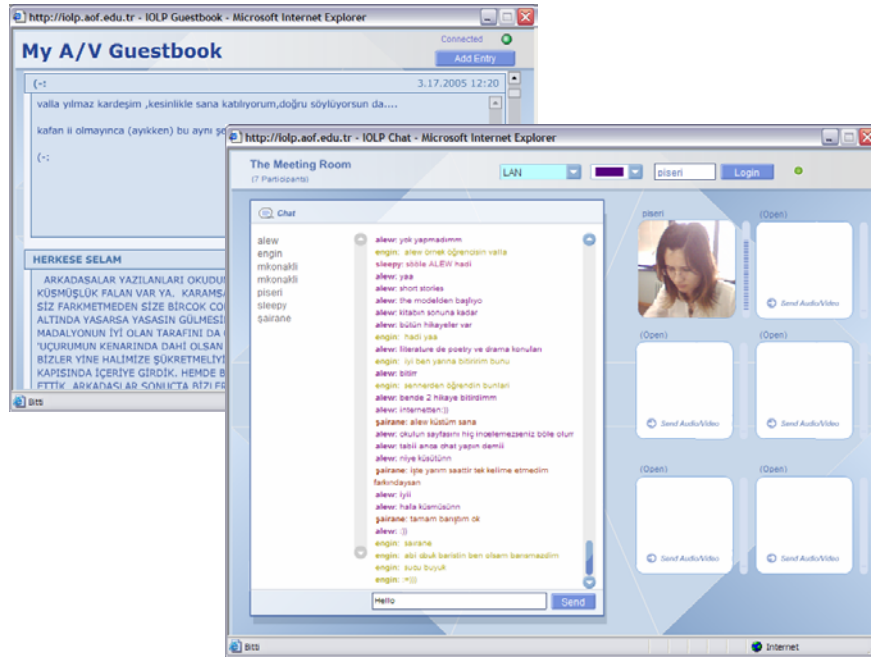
http://iolp.aof.edu.tr - IOLP Guestbook - Microsoft Internet Explorer

My A/V Guestbook

Connected

Add Entry

(-:

3.17.2005 12:20

valla yılmaz kardeşim ,kesinlikle sana katılıyorum,doğru söylüyorsun da....

kafan ii olmayınca (ayıkken) bu aynı ş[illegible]

(-:

HERKESE SELAM

ARKADAŞLAR YAZILANLARI OKUDU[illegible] KÜSMÜŞLÜK FALAN VAR YA. KARAMS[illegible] SİZ FARKMETMEDEN SİZE BİRCOK CO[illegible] ALTINDA YASARSA YASASIN GÜLMESİ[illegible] MADALYONUN İYİ OLAN TARAFINI DA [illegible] 'UÇURUMUN KENARINDA DAHİ OLSAN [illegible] BİZLER YİNE HALİMİZE ŞÜKRETMELİY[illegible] KAPISINDA İÇERİYE GİRDİK. HEMDE B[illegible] ETTİK. ARKADAŞLAR SONUÇTA BİZLER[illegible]

Bitti

http://iolp.aof.edu.tr - IOLP Chat - Microsoft Internet Explorer

The Meeting Room
(7 Participants)

LAN

piseri

Login

Chat

alew
engin
mkonakli
mkonakli
piseri
sleepy
şairane

alew: yok yapmadımm
engin: alew örnek öğrencisin valla
sleepy: sbilie ALEW hadi
alew: yaa
alew: short stories
alew: the modelden başlıyo
alew: kitabın sonuna kadar
alew: bütün hikayeler var
engin: hadi yaa
alew: literature de poetry ve drama konuları
engin: iyi ben yanına bitirirm bunu
alew: bitir
engin: senerden öğrendin bunları
alew: bende 2 hikaye bitirdimm
alew: internetten:))
şairane: alew küstüm sana
alew: okulun sayfasını hiç incelemezseniz böle olur
alew: tabii ansa dhat yapın demiş
alew: niye küstünn
şairane: işte yarım saattir tek kelime etmedim farkındaysan
alew: iyii
alew: hala küsmüsünn
şairane: tamam barıştım ok
alew: :))
engin: şairane
engin: abi obuk barlatin ben olsam barısmazdım
engin: sucu buyuk
engin: =)))

Hello

Send

piseri

(Open)

Send Audio/Video

(Open)

(Open)

Send Audio/Video

Send Audio/Video

(Open)

(Open)

Send Audio/Video

Send Audio/Video

Bitti

Internet